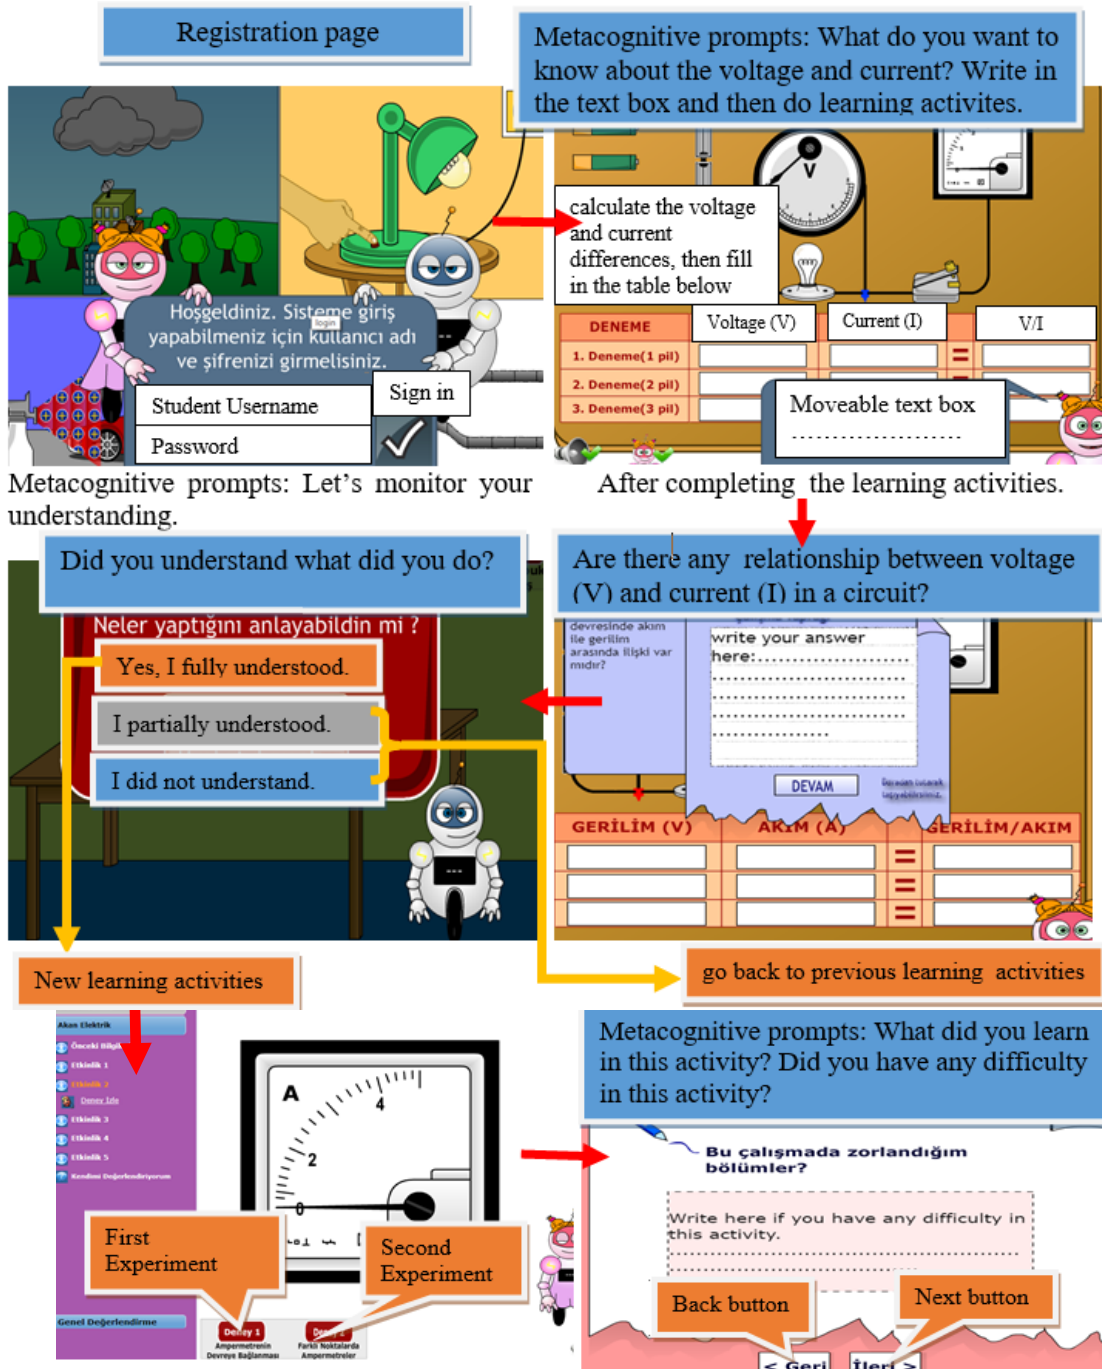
Registration page

Metacognitive prompts: What do you want to know about the voltage and current? Write in the text box and then do learning activites.

login

Hoşgeldiniz. Sisteme giriş yapabilmeniz için kullanıcı adı ve şifrenizi girmelisiniz.

Student Username

Password

Sign in

calculate the voltage and current differences, then fill in the table below

V

DENEME

Voltage (V)

Current (I)

V/I

1. Deneme(1 pil)

2. Deneme(2 pil)

3. Deneme(3 pil)

Moveable text box ......................

Metacognitive prompts: Let's monitor your understanding.

After completing the learning activities.

Did you understand what did you do?

Neler yaptığını anlayabildin mi ?

Yes, I fully understood.

I partially understood.

I did not understand.

Are there any relationship between voltage (V) and current (I) in a circuit?

devresinde akım ile gerilim arasında ilişki var mıdır?

write your answer here:..........................

DEVAM

GERİLİM (V)

AKIM (A)

GERİLİM/AKIM

New learning activities

go back to previous learning activities

Akım Elektrik

Önceki Bilgi

Etkinlik 1

Etkinlik 2

Deney İzle

Etkinlik 3

Etkinlik 4

Etkinlik 5

Kendimi Değerlendiriyorum

Genel Değerlendirme

A

4

2

0

First Experiment

Second Experiment

Deney 1

Ampermetrenin Devreye Bağlanması

Deney 2

Farklı Noktalarda Ampermetreler

Metacognitive prompts: What did you learn in this activity? Did you have any difficulty in this activity?

Bu çalışmada zorlandığım bölümler?

Write here if you have any difficulty in this activity.

Back button

Next button

< Geri

İleri >